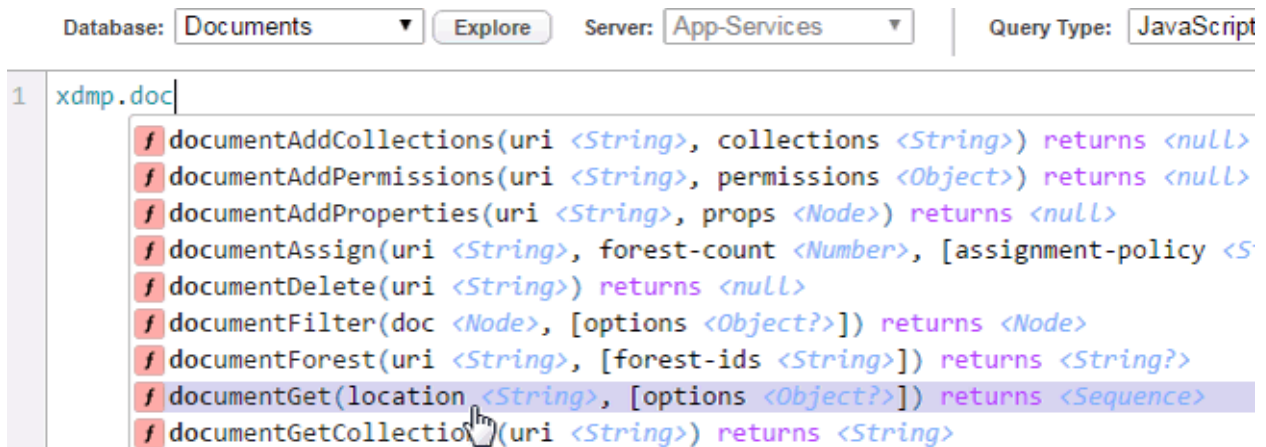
Database: Documents ▼ Explore Server: App-Services ▼ Query Type: JavaScript

1 xdmp.doc

f documentAddCollections(uri <String>, collections <String>) returns <null>
f documentAddPermissions(uri <String>, permissions <Object>) returns <null>
f documentAddProperties(uri <String>, props <Node>) returns <null>
f documentAssign(uri <String>, forest-count <Number>, [assignment-policy <S
f documentDelete(uri <String>) returns <null>
f documentFilter(doc <Node>, [options <Object?>]) returns <Node>
f documentForest(uri <String>, [forest-ids <String>]) returns <String?>
f documentGet(location <String>, [options <Object?>]) returns <Sequence>
f documentGetCollectio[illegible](uri <String>) returns <String>